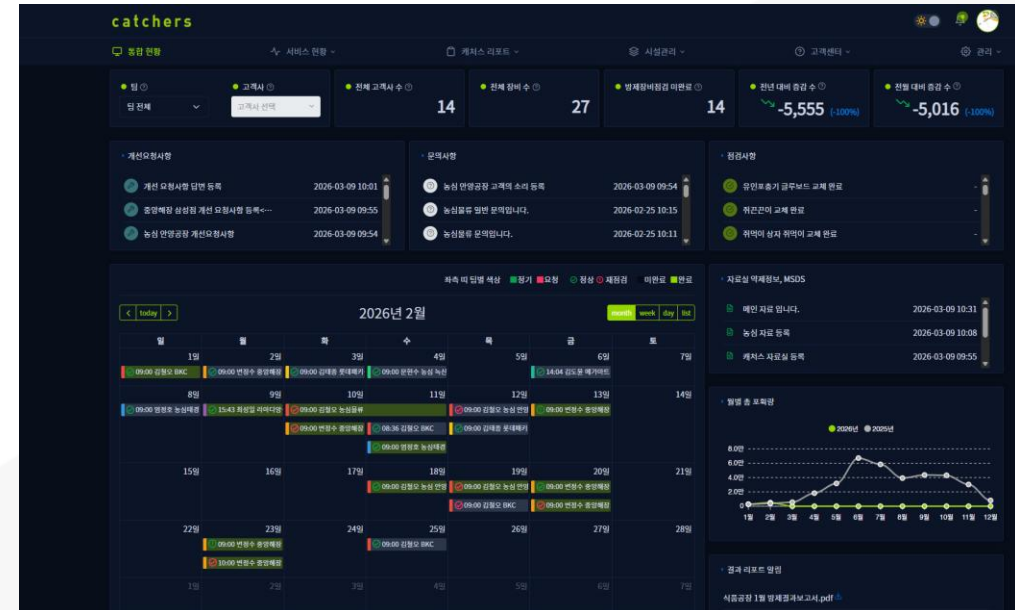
catchers

통합 현황 서비스 현황 캐치스 리포트 시설관리 고객센터 관리

팀 ⓘ
팀 전체

고객사 ⓘ
고객사 선택

전체 고객사 수 ⓘ
14

전체 장비 수 ⓘ
27

방제장비점검 미완료 ⓘ
14

전년 대비 증감 수 ⓘ
-5,555 (-100%)

전월 대비 증감 수 ⓘ
-5,016 (-100%)

개선요청사항
개선 요청사항 답변 등록 2026-03-09 10:01
중앙해장 삼성점 개선 요청사항 등록<… 2026-03-09 09:55
농심 안양공장 개선요청사항 2026-03-09 09:54

문의사항
농심 안양공장 고객의 소리 등록 2026-03-09 09:54
농심물류 일반 문의입니다. 2026-02-25 10:15
농심물류 문의입니다. 2026-02-25 10:11

점검사항
유인포충기 글루보드 교체 완료 -
취균관이 교체 완료 -
취먹이 상자 취먹이 교체 완료 -

좌측 띠 팀별 색상 정기 요청 정상 재점검 미완료 완료

today
2026년 2월
month week day list

| 일 | 월 | 화 | 수 | 목 | 금 | 토 |
|---|---|---|---|---|---|---|
| 1일 09:00 김철오 BKC | 2일 09:00 변정수 중앙해장 | 3일 09:00 김태종 롯데제키 | 4일 09:00 문현수 농심 녹산 | 5일 | 6일 14:04 김도윤 메가마트 | 7일 |
| 8일 09:00 염정호 농심태경 | 9일 15:43 최성일 리아다원 | 10일 09:00 김철오 농심물류 09:00 변정수 중앙해장 | 11일 08:36 김철오 BKC 09:00 염정호 농심태경 | 12일 09:00 김철오 농심 안양 09:00 김태종 롯데제키 | 13일 09:00 변정수 중앙해장 | 14일 |
| 15일 | 16일 | 17일 | 18일 09:00 김철오 농심 안양 | 19일 09:00 김철오 농심 안양 09:00 김철오 BKC | 20일 09:00 변정수 중앙해장 09:00 변정수 중앙해장 | 21일 |
| 22일 | 23일 09:00 변정수 중앙해장 10:00 변정수 중앙해장 | 24일 | 25일 09:00 김철오 BKC | 26일 | 27일 | 28일 |
| 1일 | 2일 | 3일 | 4일 | 5일 | 6일 | 7일 |

자료실 약제정보, MSDS
예인 자료 입니다. 2026-03-09 10:31
농심 자료 등록 2026-03-09 10:08
캐치스 자료실 등록 2026-03-09 09:55

월별 총 포획량
2026년 2025년
8.0만
6.0만
4.0만
2.0만
0
1월 2월 3월 4월 5월 6월 7월 8월 9월 10월 11월 12월

결과 리포트 방침
식품공장 1월 방제결과보고서.pdf